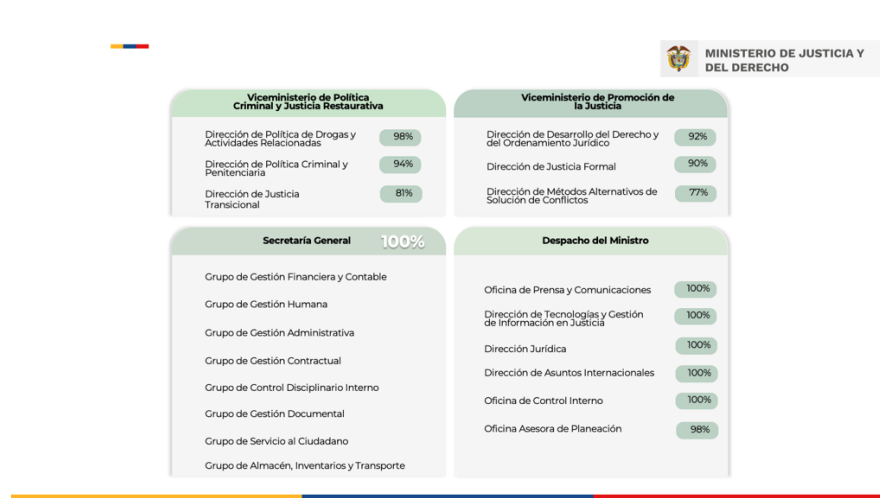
MINISTERIO DE JUSTICIA Y DEL DERECHO

Viceministerio de Política Criminal y Justicia Restaurativa

Dirección de Política de Drogas y Actividades Relacionadas 98%

Dirección de Política Criminal y Penitenciaria 94%

Dirección de Justicia Transicional 81%

Viceministerio de Promoción de la Justicia

Dirección de Desarrollo del Derecho y del Ordenamiento Jurídico 92%

Dirección de Justicia Formal 90%

Dirección de Métodos Alternativos de Solución de Conflictos 77%

Secretaría General 100%

Grupo de Gestión Financiera y Contable

Grupo de Gestión Humana

Grupo de Gestión Administrativa

Grupo de Gestión Contractual

Grupo de Control Disciplinario Interno

Grupo de Gestión Documental

Grupo de Servicio al Ciudadano

Grupo de Almacén, Inventarios y Transporte

Despacho del Ministro

Oficina de Prensa y Comunicaciones 100%

Dirección de Tecnologías y Gestión de Información en Justicia 100%

Dirección Jurídica 100%

Dirección de Asuntos Internacionales 100%

Oficina de Control Interno 100%

Oficina Asesora de Planeación 98%